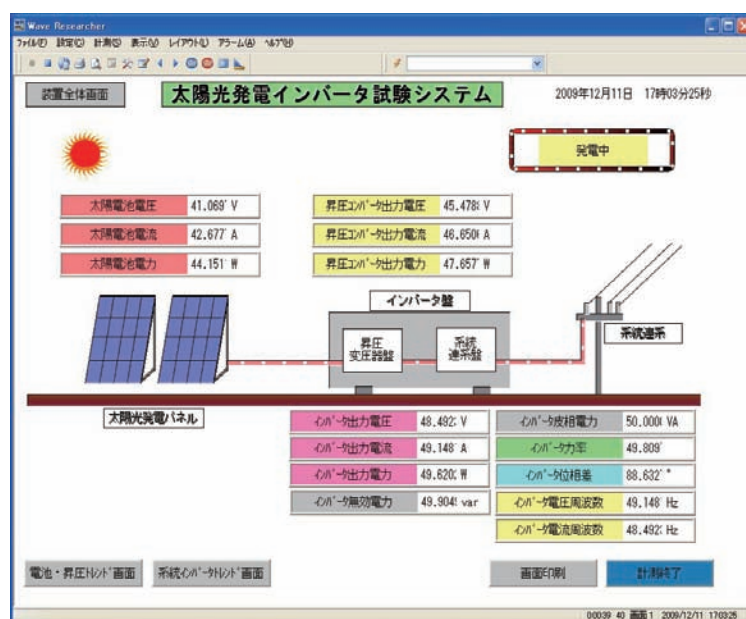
Wave Researcher

ﾌｧｲﾙ(F) 設定(C) 計測(S) 表示(V) ﾚｲｱｳﾄ(L) ｱﾗｰﾑ(A) ﾍﾙﾌﾟ(H)

装置全体画面

太陽光発電インバータ試験システム

2009年12月11日 17時03分25秒

発電中

| 太陽電池電圧 | 41.069' V |
|---|---|
| 太陽電池電流 | 42.677' A |
| 太陽電池電力 | 44.151' W |

| 昇圧ｺﾝﾊﾞｰﾀ出力電圧 | 45.478' V |
|---|---|
| 昇圧ｺﾝﾊﾞｰﾀ出力電流 | 46.650' A |
| 昇圧ｺﾝﾊﾞｰﾀ出力電力 | 47.657' W |

インバータ盤

昇圧変圧器盤

系統連系盤

系統連系

太陽光発電パネル

| ｲﾝﾊﾞｰﾀ出力電圧 | 48.492' V |
|---|---|
| ｲﾝﾊﾞｰﾀ出力電流 | 49.148' A |
| ｲﾝﾊﾞｰﾀ出力電力 | 49.620' W |
| ｲﾝﾊﾞｰﾀ無効電力 | 49.904' var |

| ｲﾝﾊﾞｰﾀ皮相電力 | 50.000' VA |
|---|---|
| ｲﾝﾊﾞｰﾀ力率 | 49.809' |
| ｲﾝﾊﾞｰﾀ位相差 | 88.632' ° |
| ｲﾝﾊﾞｰﾀ電圧周波数 | 49.148' Hz |
| ｲﾝﾊﾞｰﾀ電流周波数 | 48.492' Hz |

電池・昇圧ﾄﾚﾝﾄﾞ画面

系統ｲﾝﾊﾞｰﾀﾄﾚﾝﾄﾞ画面

画面印刷

計測終了

00039 40 画面1 2009/12/11 17:03:25